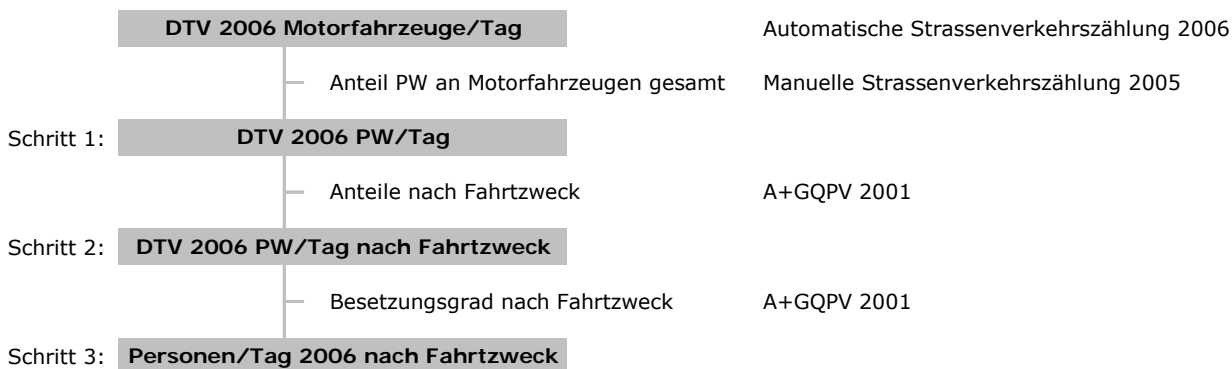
DTV 2006 Motorfahrzeuge/Tag

Automatische Strassenverkehrszählung 2006

Anteil PW an Motorfahrzeugen gesamt

Manuelle Strassenverkehrszählung 2005

Schritt 1: DTV 2006 PW/Tag

Anteile nach Fahrtzweck

A+GQPV 2001

Schritt 2: DTV 2006 PW/Tag nach Fahrtzweck

Besetzungsgrad nach Fahrtzweck

A+GQPV 2001

Schritt 3: Personen/Tag 2006 nach Fahrtzweck